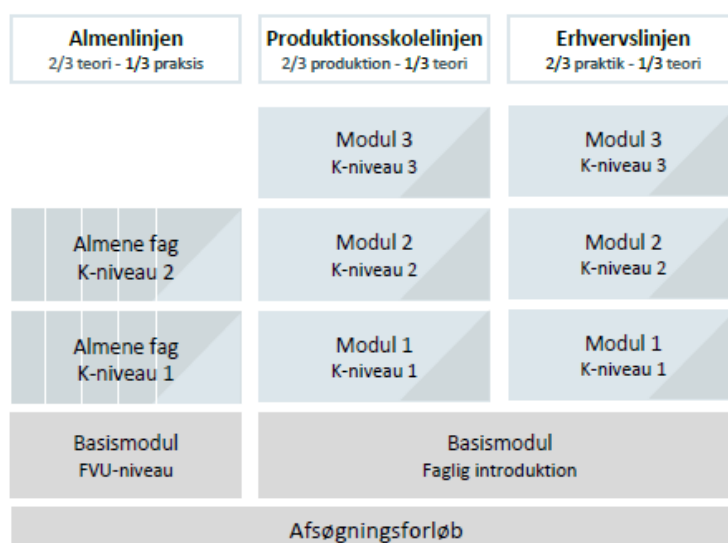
| Almenlinjen 2/3 teori - **1/3** praksis | Produktionsskolelinjen 2/3 produktion - **1/3** teori | Erhvervslinjen 2/3 praktik - **1/3** teori |
|---|---|---|
| | Modul 3 K-niveau 3 | Modul 3 K-niveau 3 |
| Almene fag K-niveau 2 | Modul 2 K-niveau 2 | Modul 2 K-niveau 2 |
| Almene fag K-niveau 1 | Modul 1 K-niveau 1 | Modul 1 K-niveau 1 |
| Basismodul FVU-niveau | Basismodul Faglig introduktion | |

Afsøgningsforløb